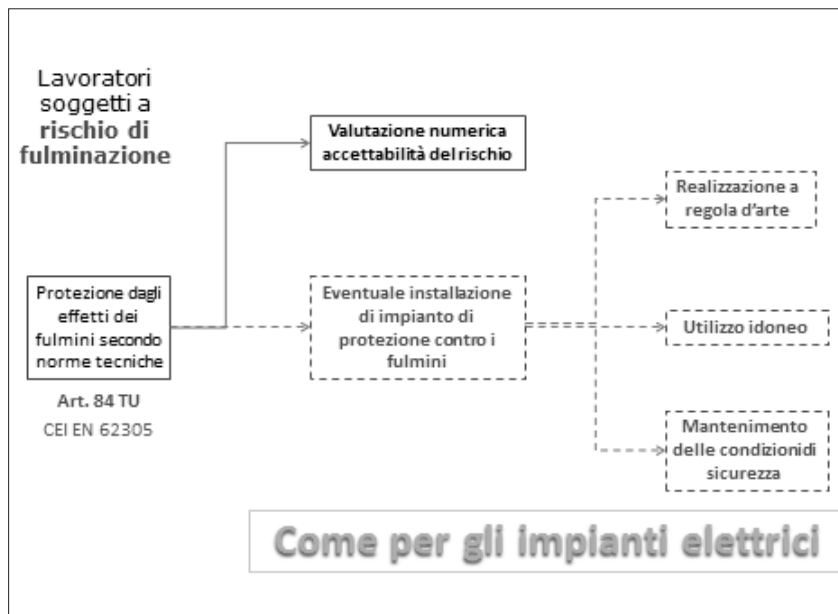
Lavoratori soggetti a **rischio di fulminazione**

Valutazione numerica accettabilità del rischio

Protezione dagli effetti dei fulmini secondo norme tecniche

Art. 84 TU

CEI EN 62305

Eventuale installazione di impianto di protezione contro i fulmini

Realizzazione a regola d'arte

Utilizzo idoneo

Mantenimento delle condizionidi sicurezza

Come per gli impianti elettrici